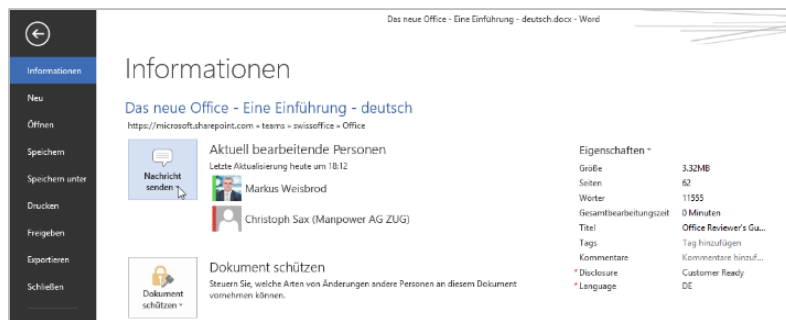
Das neue Office - Eine Einführung - deutsch.docx - Word

Informationen
Neu
Öffnen
Speichern
Speichern unter
Drucken
Freigeben
Exportieren
Schließen

Informationen

Das neue Office - Eine Einführung - deutsch
https://microsoft.sharepoint.com » teams » swissoffice » Office

Nachricht senden

Aktuell bearbeitende Personen
Letzte Aktualisierung heute um 18:12
Markus Weisbrod
Christoph Sax (Manpower AG ZUG)

Dokument schützen

Dokument schützen
Steuern Sie, welche Arten von Änderungen andere Personen an diesem Dokument vornehmen können.

Eigenschaften

| | |
|---|---|
| Größe | 3.32MB |
| Seiten | 62 |
| Wörter | 11555 |
| Gesamtbearbeitungszeit | 0 Minuten |
| Titel | Office Reviewer's Gu... |
| Tags | Tag hinzufügen |
| Kommentare | Kommentare hinzuf... |
| * Disclosure | Customer Ready |
| * Language | DE |